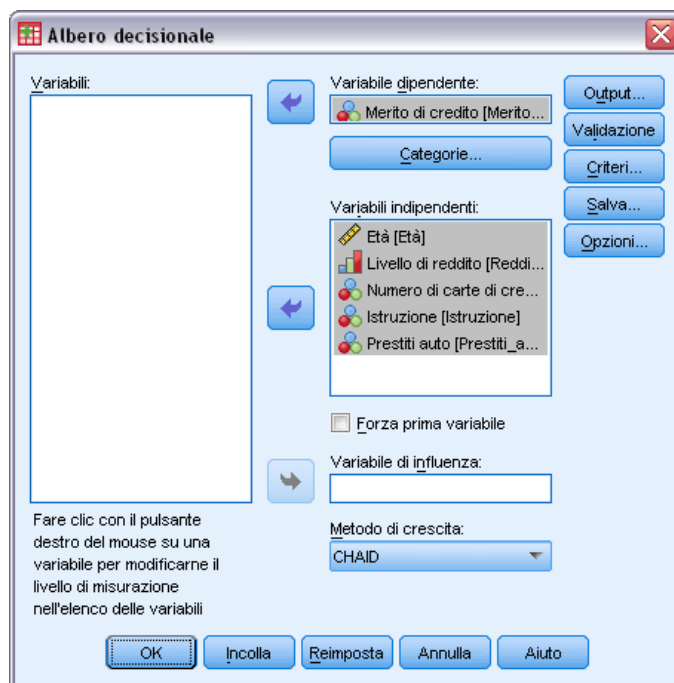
Albero decisionale

Variabili:

Variabile dipendente:
Merito di credito [Merito...
Categorie...

Variabili indipendenti:
Età [Età]
Livello di reddito [Reddi...
Numero di carte di cre...
Istruzione [Istruzione]
Prestiti auto [Prestiti_a...

Forza prima variabile

Variabile di influenza:

Metodo di crescita:
CHAID

Output...
Validazione
Criteri...
Salva...
Opzioni...

Fare clic con il pulsante destro del mouse su una variabile per modificarne il livello di misurazione nell'elenco delle variabili

OK
Incolla
Reimposta
Annulla
Aiuto